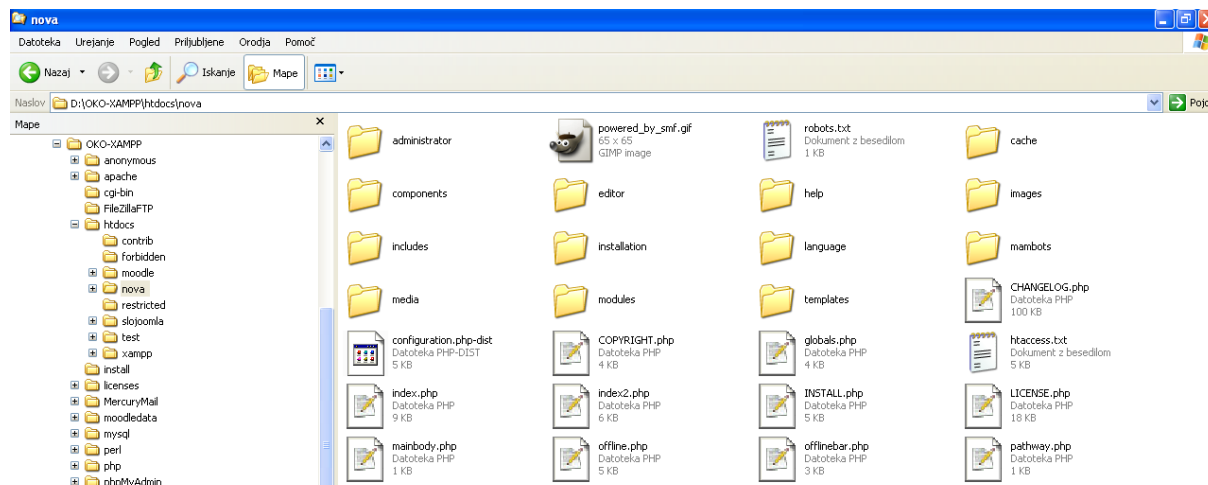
nova

Datoteka Urejanje Pogled Priljubljene Orodja Pomoč

Nazaj Iskanje Mape

Naslov D:\OKO-XAMPP\htdocs\nova

Pojd

Mape

OKO-XAMPP
anonymous
apache
cgi-bin
FileZillaFTP
htdocs
contrib
forbidden
moodle
nova
restricted
slojoomla
test
xampp
install
licenses
MercuryMail
moodledata
mysql
perl
php
phpMyAdmin

administrator
powered_by_smf.gif
65 x 65
GIMP image
robots.txt
Dokument z besedilom
1 KB
cache
components
editor
help
images
includes
installation
language
mambots
media
modules
templates
CHANGELOG.php
Datoteka PHP
100 KB
configuration.php-dist
Datoteka PHP-DIST
5 KB
COPYRIGHT.php
Datoteka PHP
4 KB
globals.php
Datoteka PHP
4 KB
htaccess.txt
Dokument z besedilom
5 KB
index.php
Datoteka PHP
9 KB
index2.php
Datoteka PHP
6 KB
INSTALL.php
Datoteka PHP
5 KB
LICENSE.php
Datoteka PHP
18 KB
mainbody.php
Datoteka PHP
1 KB
offline.php
Datoteka PHP
5 KB
offlinebar.php
Datoteka PHP
3 KB
pathway.php
Datoteka PHP
1 KB